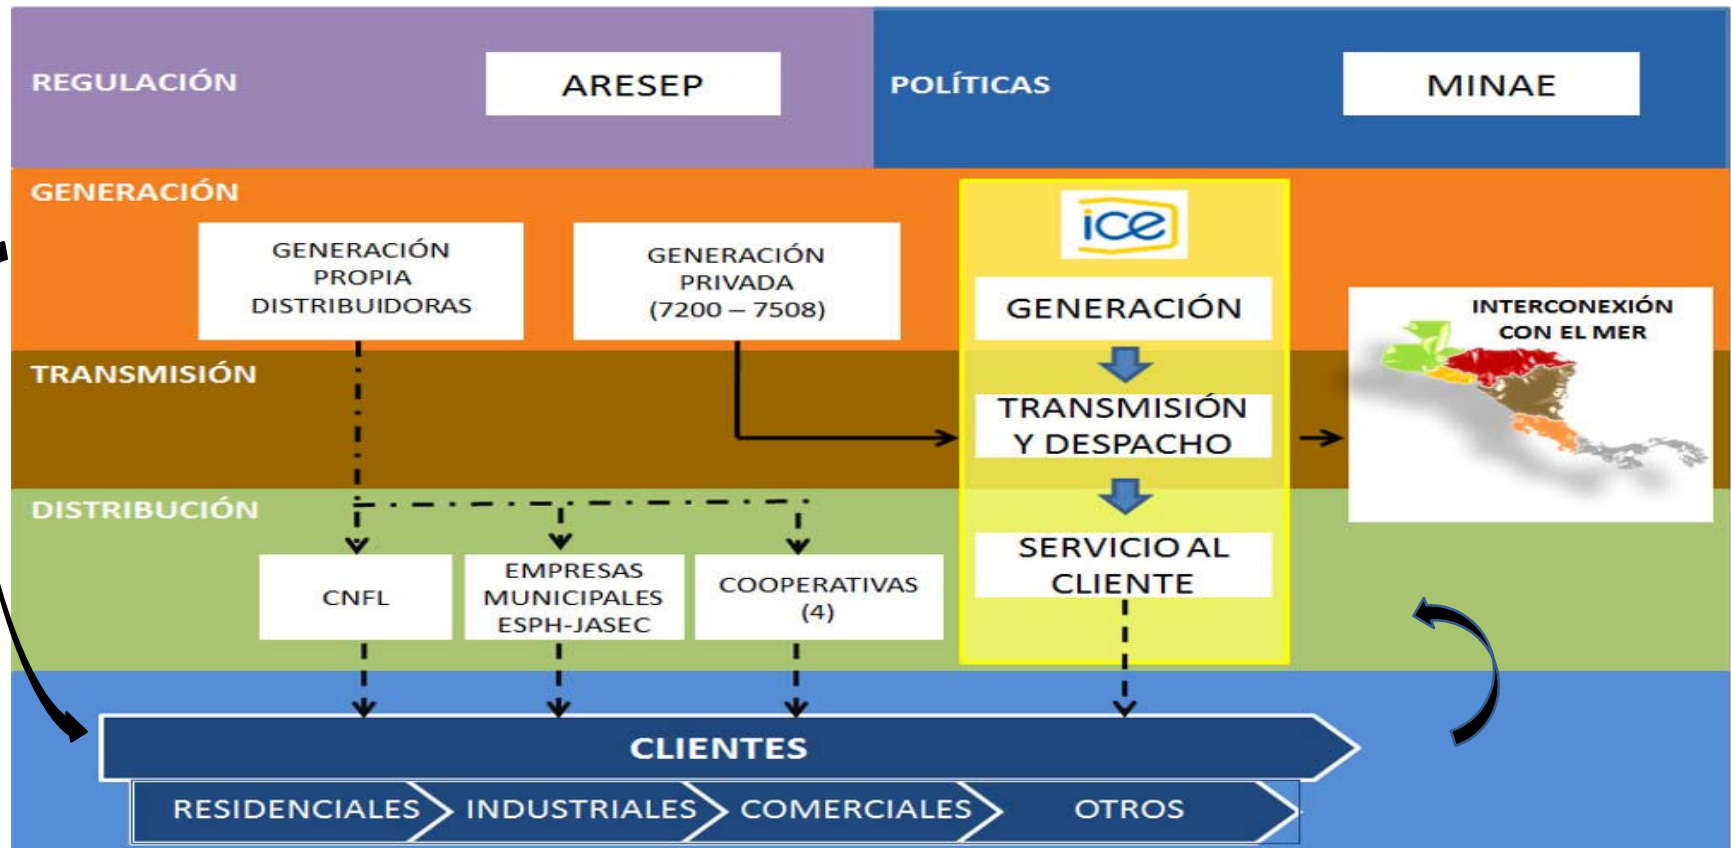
REGULACIÓN

ARESEP

POLÍTICAS

MINAE

GENERACIÓN

GENERACIÓN PROPIA DISTRIBUIDORAS

GENERACIÓN PRIVADA (7200 – 7508)

ice

GENERACIÓN

TRANSMISIÓN

TRANSMISIÓN Y DESPACHO

INTERCONEXIÓN CON EL MER

DISTRIBUCIÓN

CNFL

EMPRESAS MUNICIPALES ESPH-JASEC

COOPERATIVAS (4)

SERVICIO AL CLIENTE

CLIENTES

RESIDENCIALES

INDUSTRIALES

COMERCIALES

OTROS